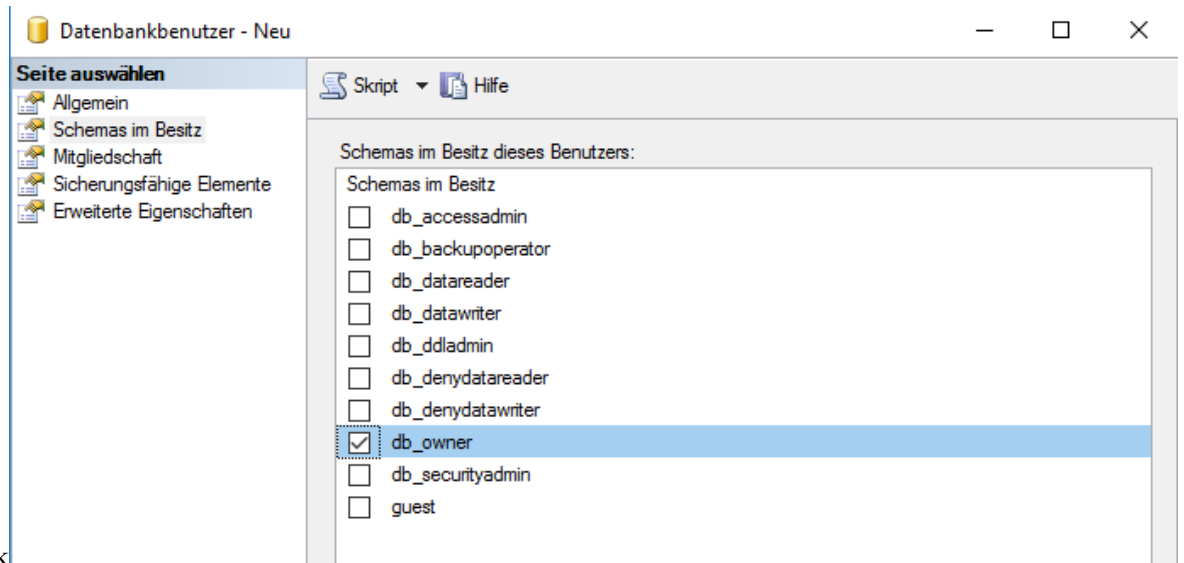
Datenbankbenutzer - Neu

Seite auswählen
Allgemein
Schemas im Besitz
Mitgliedschaft
Sicherungsfähige Elemente
Erweiterte Eigenschaften

Skript ▾ Hilfe

Schemas im Besitz dieses Benutzers:

Schemas im Besitz
db_accessadmin
db_backupoperator
db_datareader
db_datawriter
db_ddladmin
db_denydatareader
db_denydatawriter
db_owner
db_securityadmin
guest